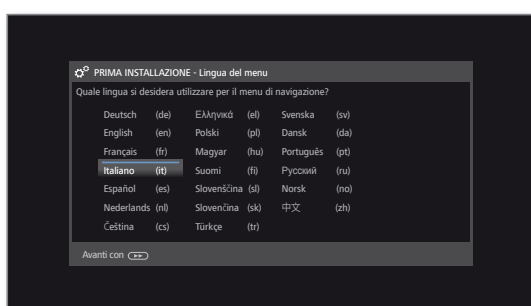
PRIMA INSTALLAZIONE - Lingua del menu

Quale lingua si desidera utilizzare per il menu di navigazione?

| | | | | | |
|---|---|---|---|---|---|
| Deutsch | (de) | Ελληνικά | (el) | Svenska | (sv) |
| English | (en) | Polski | (pl) | Dansk | (da) |
| Français | (fr) | Magyar | (hu) | Português | (pt) |
| Italiano | (it) | Suomi | (fi) | Русский | (ru) |
| Español | (es) | Slovenščina | (sl) | Norsk | (no) |
| Nederlands | (nl) | Slovenčina | (sk) | 中文 | (zh) |
| Čeština | (cs) | Türkçe | (tr) | | |

Avanti con